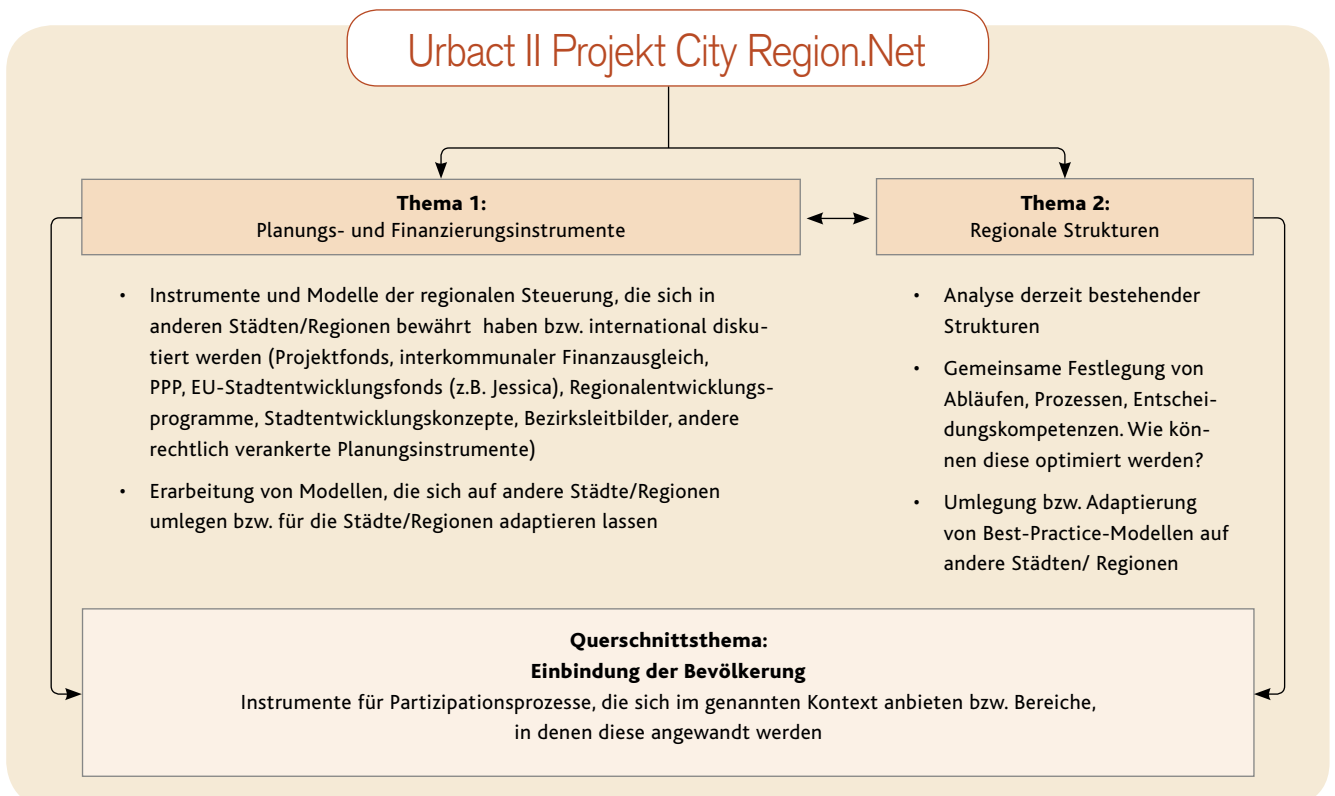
Urbact II Projekt City Region.Net

**Thema 1:**
Planungs- und Finanzierungsinstrumente

**Thema 2:**
Regionale Strukturen

- Instrumente und Modelle der regionalen Steuerung, die sich in anderen Städten/Regionen bewährt haben bzw. international diskutiert werden (Projektfonds, interkommunaler Finanzausgleich, PPP, EU-Stadtentwicklungsfonds (z.B. Jessica), Regionalentwicklungsprogramme, Stadtentwicklungskonzepte, Bezirksleitbilder, andere rechtlich verankerte Planungsinstrumente)
- Erarbeitung von Modellen, die sich auf andere Städte/Regionen umlegen bzw. für die Städte/Regionen adaptieren lassen

- Analyse derzeit bestehender Strukturen
- Gemeinsame Festlegung von Abläufen, Prozessen, Entscheidungskompetenzen. Wie können diese optimiert werden?
- Umlegung bzw. Adaptierung von Best-Practice-Modellen auf andere Städten/ Regionen

**Querschnittsthema:**
**Einbindung der Bevölkerung**
Instrumente für Partizipationsprozesse, die sich im genannten Kontext anbieten bzw. Bereiche, in denen diese angewandt werden